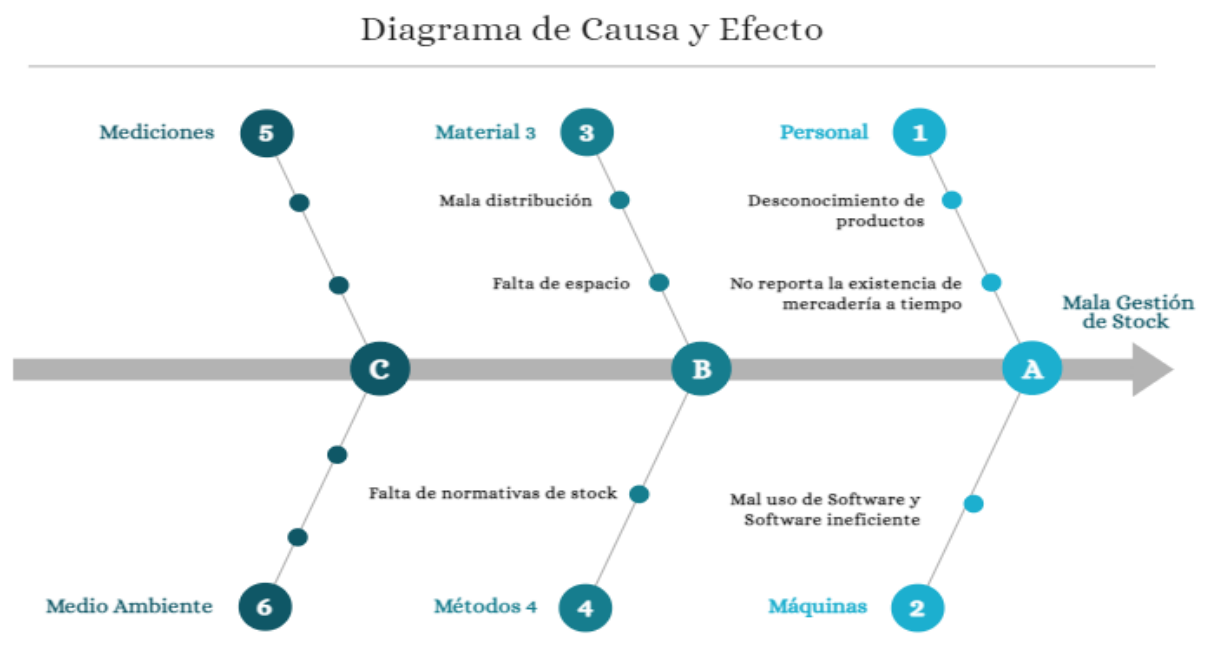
Diagrama de Causa y Efecto

Mediciones 5

Material 3 3

Personal 1

Mala distribución

Desconocimiento de productos

Falta de espacio

No reporta la existencia de mercadería a tiempo

Mala Gestión de Stock

C

B

A

Falta de normativas de stock

Mal uso de Software y Software ineficiente

Medio Ambiente 6

Métodos 4 4

Máquinas 2